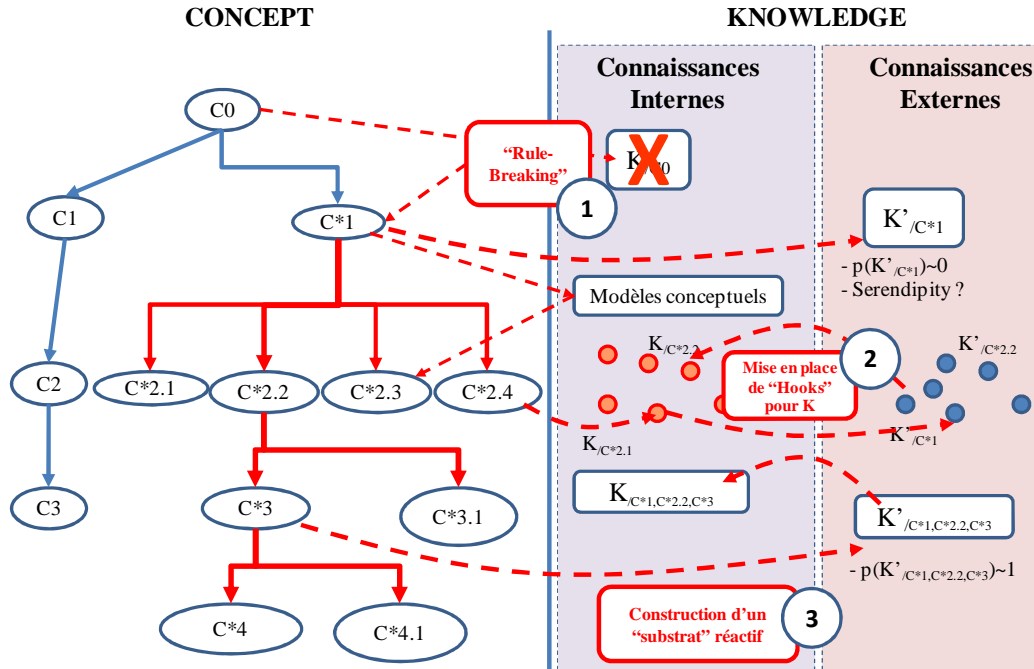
CONCEPT

KNOWLEDGE

Connaissances Internes

Connaissances Externes

C0

"Rule-Breaking"

$K_{/C0}$

1

C1

C*1

$K'_{/C*1}$

- $p(K'_{/C*1})$~0
- Serendipity ?

Modèles conceptuels

C2

C*2.1

C*2.2

C*2.3

C*2.4

$K_{/C*2.2}$

Mise en place de "Hooks" pour K

2

$K'_{/C*2.2}$

$K_{/C*2.1}$

$K'_{/C*1}$

C3

C*3

C*3.1

$K_{/C*1,C*2.2,C*3}$

$K'_{/C*1,C*2.2,C*3}$

- $p(K'_{/C*1,C*2.2,C*3})$~1

C*4

C*4.1

Construction d'un "substrat" réactif

3